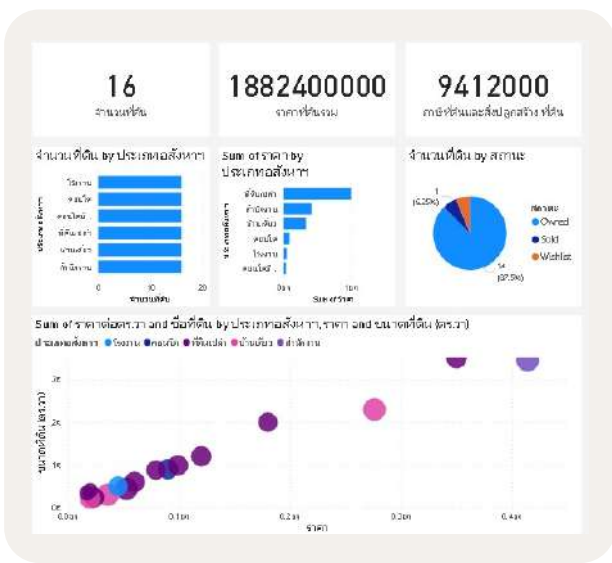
16
จำนวนที่ดิน

1882400000
ราคาที่ดินรวม

9412000
ภาษีที่ดินและสิ่งปลูกสร้าง ที่ดิน

จำนวนที่ดิน by ประเภทอสังหาฯ

ประเภทอสังหาฯ
โรงงาน
ตึกแถว
คอนโดฯ
ที่ดินเปล่า
บ้านเดี่ยว
ห้างร้าน

0
10
20
จำนวนที่ดิน

Sum of ราคา by ประเภทอสังหาฯ

ประเภทอสังหาฯ
ที่ดินเปล่า
ห้างร้าน
บ้านเดี่ยว
ตึกแถว
โรงงาน
คอนโดฯ

0bn
1bn
Sum of ราคา

จำนวนที่ดิน by สถานะ

1
(6.25%)

15
(93.75%)

สถานะ
Owned
Sold
Wishlist

Sum of ราคาต่อตร.วา and ชื่อที่ดิน by ประเภทอสังหาฯ, ราคา and ขนาดที่ดิน (ตร.วา)

ประเภทอสังหาฯ ● โรงงาน ● ตึกแถว ● ที่ดินเปล่า ● บ้านเดี่ยว ● ห้างร้าน

ขนาดที่ดิน (ตร.วา)
3K
2K
1K
0K

0.0bn
0.1bn
0.2bn
0.3bn
0.4bn
ราคา